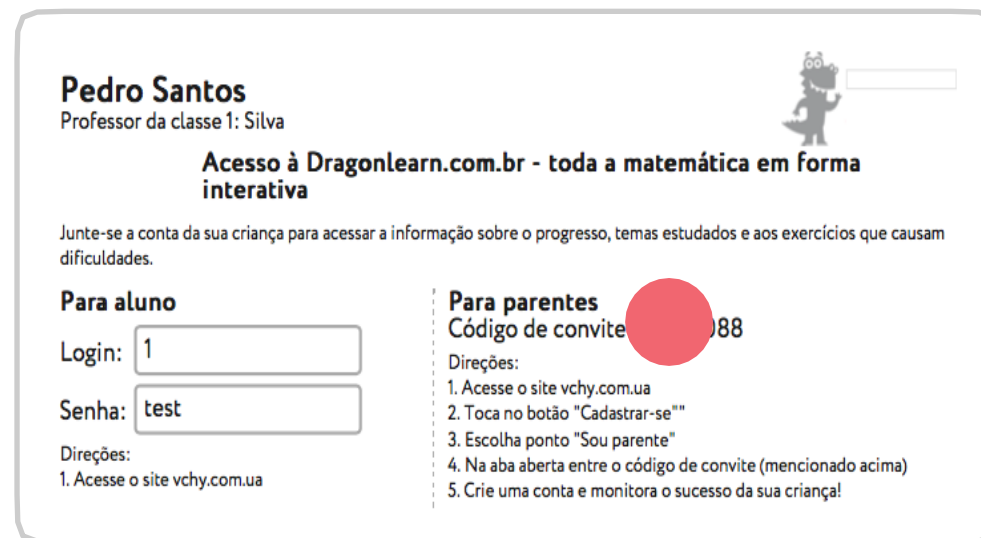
Pedro Santos
Professor da classe 1: Silva

Acesso à Dragonlearn.com.br - toda a matemática em forma interativa

Junte-se a conta da sua criança para acessar a informação sobre o progresso, temas estudados e aos exercícios que causam dificuldades.

Para aluno

Login: 1

Senha: test

Direções:
1. Acesse o site vchy.com.ua

Para parentes
Código de convite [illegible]088

Direções:
1. Acesse o site vchy.com.ua
2. Toca no botão "Cadastrar-se""
3. Escolha ponto "Sou parente"
4. Na aba aberta entre o código de convite (mencionado acima)
5. Crie uma conta e monitora o sucesso da sua criança!